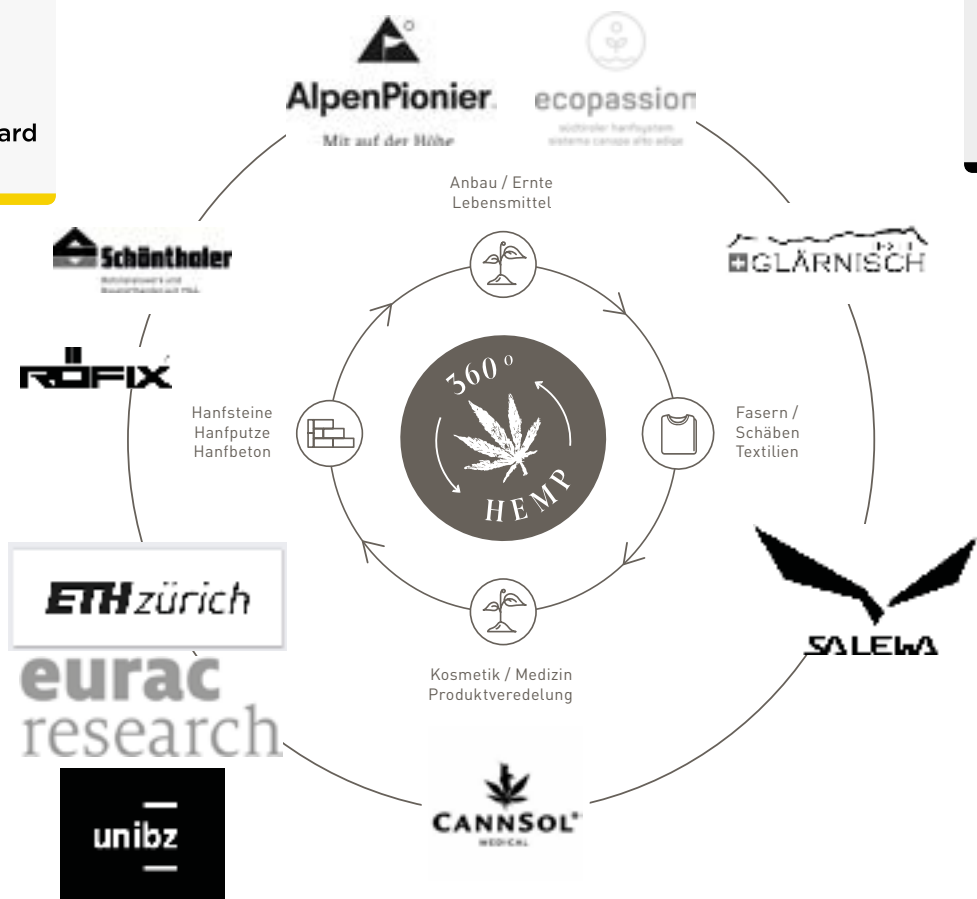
ard

AlpenPionier.
Mit auf der Höhe

ecopassion
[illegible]
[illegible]

Anbau / Ernte
Lebensmittel

GLÄRNISCH

Schöntholer
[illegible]

RÖFIX

Hanfsteine
Hanfputze
Hanfbeton

$360^{o}$
HEMP

Fasern /
Schäben
Textilien

ETH zürich

eurac
research

SALEWA

Kosmetik / Medizin
Produktveredelung

unibz

CANNSOL
MEDICAL